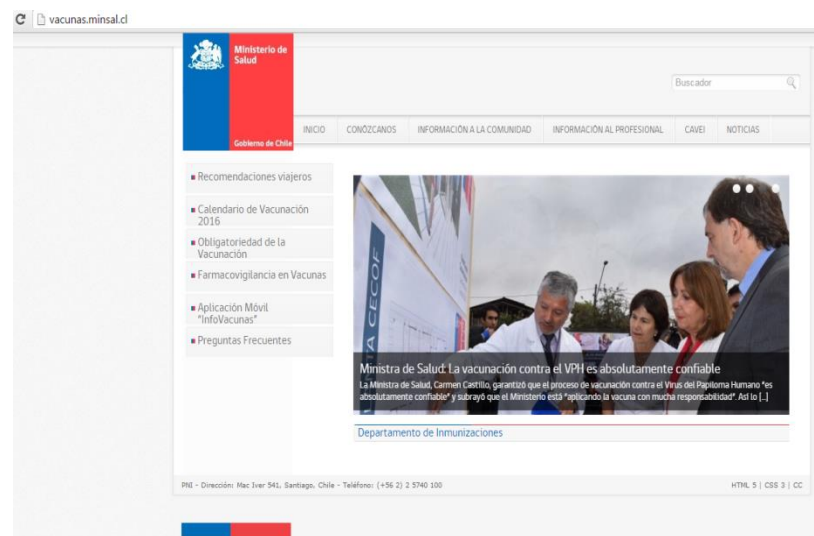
vacunas.minsal.cl

Ministerio de Salud

Gobierno de Chile

Buscador

INICIO | CONÓZCANOS | INFORMACIÓN A LA COMUNIDAD | INFORMACIÓN AL PROFESIONAL | CAVEI | NOTICIAS

Recomendaciones viajeros

Calendario de Vacunación 2016

Obligatoriedad de la Vacunación

Farmacovigilancia en Vacunas

Aplicación Móvil "InfoVacunas"

Preguntas Frecuentes

CECOF

Ministra de Salud: La vacunación contra el VPH es absolutamente confiable

La Ministra de Salud, Carmen Castillo, garantizó que el proceso de vacunación contra el Virus del Papiloma Humano "es absolutamente confiable" y subrayó que el Ministerio está "aplicando la vacuna con mucha responsabilidad". Así lo [...]

Departamento de Inmunizaciones

PNI - Dirección: Mac Iver 541, Santiago, Chile - Teléfono: (+56 2) 2 5740 100

HTML 5 | CSS 3 | CC